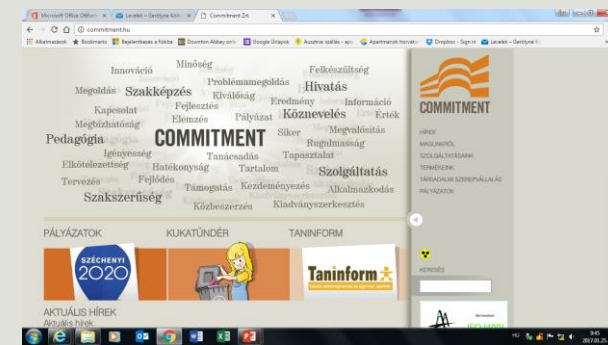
Microsoft Office Online | Levelek – Gerőlyné Kö | Commitment Zrt.

commitment.hu

Alkalmazások | Bookmarks | Bejelentkezés a Kötbe | Downton Abbey onl | Google Űrlapok | Ausztria szállás - ap | Apartmanok horvát | Dropbox - Sign in | Levelek – Gerőlyné K

Innováció Minőség Felkészültség Problémamegoldás Megoldás Szakképzés Kiválóság Hivatás Kapcsolat Fejlesztés Eredmény Információ Megbízhatóság Elemzés Pályázat Köznevelés Érték Pedagógia COMMITMENT Siker Megvalósítás Igényesség Rugalmasság Elkötelezettség Tanácsadás Tapasztalat Tervezés Hatékonyság Tartalom Szolgáltatás Fejlődés Támogatás Kezdeményezés Alkalmazkodás Szakszerűség Közbeszerzés Kiadványszerkesztés

COMMITMENT

HÍREK
MAGUNKRÓL
SZOLGÁLTATÁSAINK
TERMÉKEINK
TÁRSADALMI SZEREPVÁLLALÁS
PÁLYÁZATOK

PÁLYÁZATOK
KUKATÜNDÉR
TANINFORM

SZÉCHENYI 2020

Taninform

KERESÉS

AKTUÁLIS HÍREK
Aktuális hírek

9:45
2017.02.25